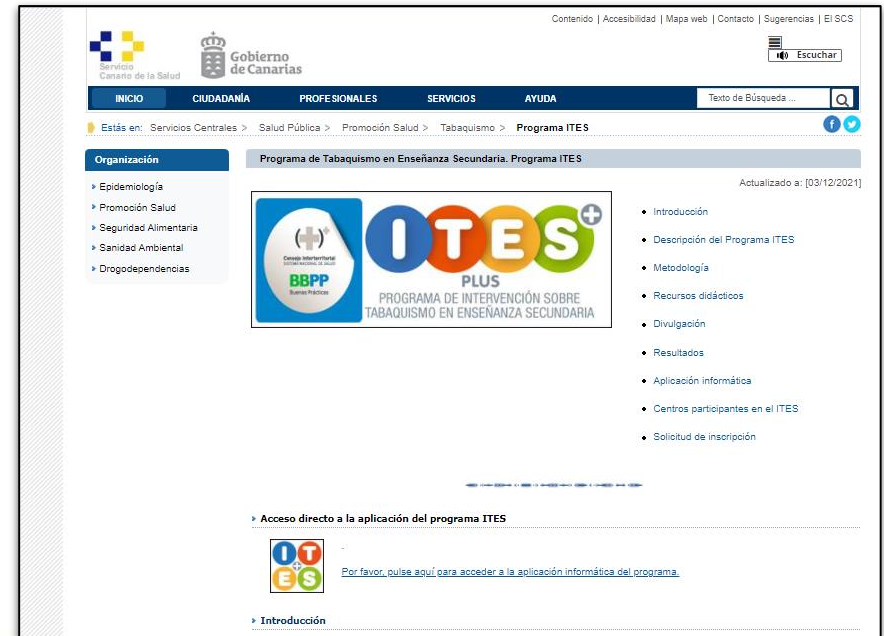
Contenido | Accesibilidad | Mapa web | Contacto | Sugerencias | El SCS

Servicio Canario de la Salud

Gobierno de Canarias

Escuchar

INICIO CIUDADANÍA PROFESIONALES SERVICIOS AYUDA

Texto de Búsqueda ...

Estás en: Servicios Centrales > Salud Pública > Promoción Salud > Tabaquismo > Programa ITES

Organización

Epidemiología
Promoción Salud
Seguridad Alimentaria
Sanidad Ambiental
Drogodependencias

Programa de Tabaquismo en Enseñanza Secundaria. Programa ITES

Actualizado a: [03/12/2021]

Consejo Interterritorial SISTEMA NACIONAL DE SALUD
BBPP Buenas Prácticas

ITES PLUS
PROGRAMA DE INTERVENCIÓN SOBRE TABAQUISMO EN ENSEÑANZA SECUNDARIA

Introducción
Descripción del Programa ITES
Metodología
Recursos didácticos
Divulgación
Resultados
Aplicación informática
Centros participantes en el ITES
Solicitud de inscripción

Acceso directo a la aplicación del programa ITES

ITES

Por favor, pulse aquí para acceder a la aplicación informática del programa.

Introducción